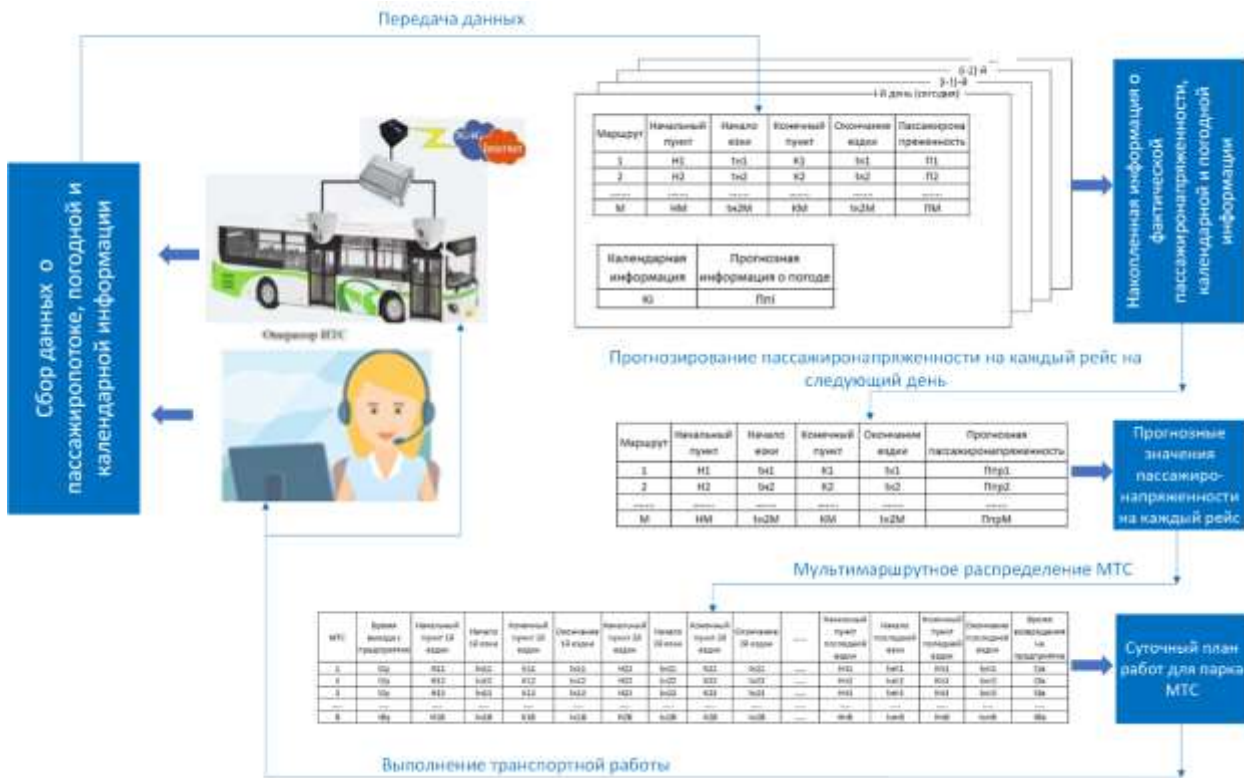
Передача данных

(i-2)-й
(i-1)-й
i-й день (сегодня)

| Маршрут | Начальный пункт | Начало езки | Конечный пункт | Окончание ездки | Пассажиронапряженность |
|---|---|---|---|---|---|
| 1 | Н1 | tн1 | К1 | tк1 | П1 |
| 2 | Н2 | tн2 | К2 | tк2 | П2 |
| ...... | ...... | ...... | ...... | ...... | ...... |
| M | НM | tн2M | КM | tк2M | ПM |

| Календарная информация | Прогнозная информация о погоде |
|---|---|
| Кi | Ппi |

Накопленная информация о фактической пассажиронапряженности, календарной и погодной информации

Сбор данных о пассажиропотоке, погодной и календарной информации

Оператор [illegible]

Прогнозирование пассажиронапряженности на каждый рейс на следующий день

| Маршрут | Начальный пункт | Начало езки | Конечный пункт | Окончание ездки | Прогнозная пассажиронапряженность |
|---|---|---|---|---|---|
| 1 | Н1 | tн1 | К1 | tк1 | Ппр1 |
| 2 | Н2 | tн2 | К2 | tк2 | Ппр2 |
| ...... | ...... | ...... | ...... | ...... | ...... |
| M | НM | tн2M | КM | tк2M | ПпрM |

Прогнозные значения пассажиро-напряженности на каждый рейс

Мультимаршрутное распределение МТС

| МТС | Время выхода с предприятия | Начальный пункт 1й ездки | Начало 1й езки | Конечный пункт 1й ездки | Окончание 1й ездки | Начальный пункт 2й ездки | Начало 2й езки | Конечный пункт 2й ездки | Окончание 2й ездки | ...... | Начальный пункт последней ездки | Начало последней езки | Конечный пункт последней ездки | Окончание последней ездки | Время возвращения на предприятие |
|---|---|---|---|---|---|---|---|---|---|---|---|---|---|---|---|
| 1 | t0₁ | Н11 | tн11 | К11 | tк11 | Н21 | tн21 | К21 | tк21 | ...... | Нn1 | tнn1 | Кn1 | tкn1 | t0₁ |
| 2 | t0₂ | Н12 | tн12 | К12 | tк12 | Н22 | tн22 | К22 | tк22 | ...... | Нn2 | tнn2 | Кn2 | tкn2 | t0₂ |
| 3 | t0₃ | Н13 | tн13 | К13 | tк13 | Н23 | tн23 | К23 | tк23 | ...... | Нn3 | tнn3 | Кn3 | tкn3 | t0₃ |
| ... | ... | ... | ... | ... | ... | ... | ... | ... | ... | ...... | ... | ... | ... | ... | ... |
| B | t0B | Н1B | tн1B | К1B | tк1B | Н2B | tн2B | К2B | tк2B | ...... | НnB | tнnB | КnB | tкnB | t0B |

Суточный план работ для парка МТС

Выполнение транспортной работы